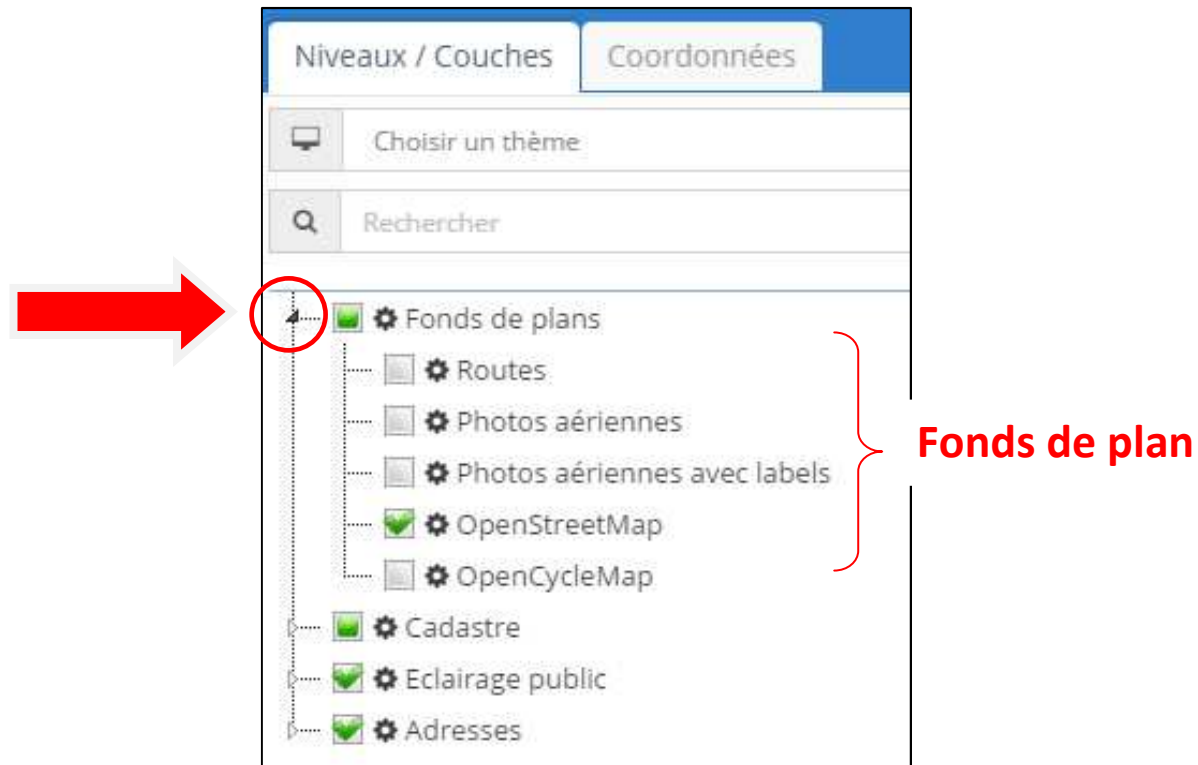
Niveaux / Couches
Coordonnées

Choisir un thème

Rechercher

Fonds de plans
Routes
Photos aériennes
Photos aériennes avec labels
OpenStreetMap
OpenCycleMap
Cadastre
Eclairage public
Adresses

Fonds de plan